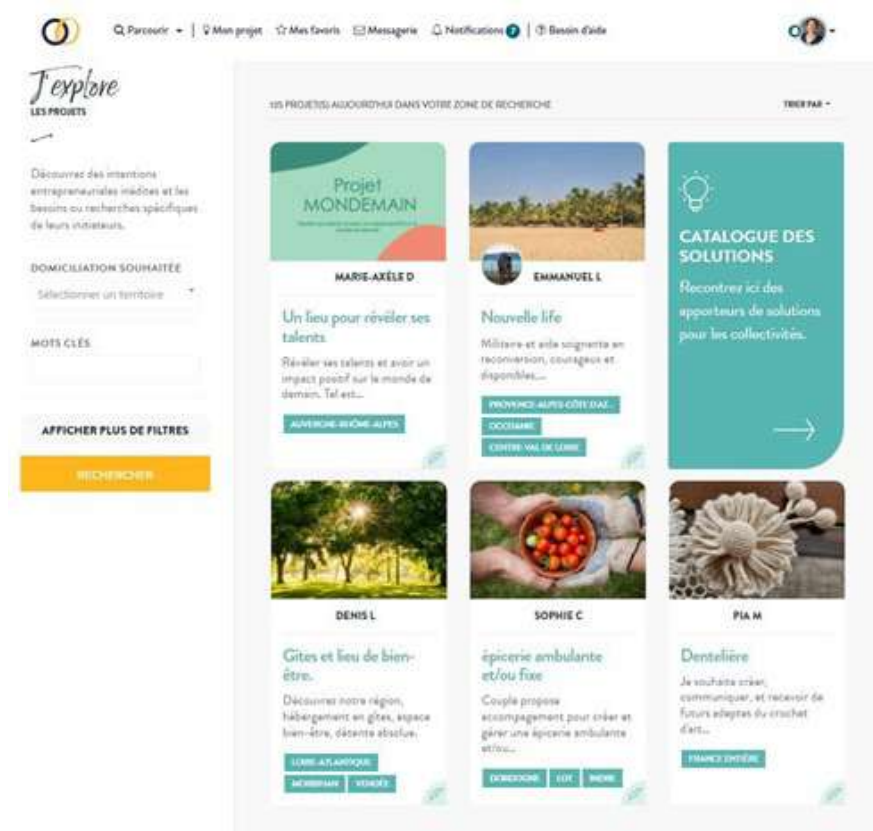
Parcourir | Mon projet | Mes favoris | Messagerie | Notifications 0 | Besoin d'aide

J'explore
LES PROJETS

Découvrez des intentions entrepreneuriales inédites et les besoins ou recherches spécifiques de leurs initiateurs.

DOMICILIATION SOUHAITÉE
Sélectionner un territoire

MOTS CLÉS

AFFICHER PLUS DE FILTRES

RECHERCHER

105 PROJET(S) AUJOURD'HUI DANS VOTRE ZONE DE RECHERCHE

TRIER PAR

Projet MONDEMAIN

MARIE-AXÈLE D

Un lieu pour révéler ses talents

Révéler ses talents et avoir un impact positif sur le monde de demain. Tel est...

AUVERGNE-RHÔNE-ALPES

EMMANUEL L

Nouvelle life

Militaire et aide soignante en reconversion, courageux et disponibles....

PROVENCE-ALPES-CÔTE D'AZ...
OCCITANIE
CENTRE-VAL DE LOIRE

CATALOGUE DES SOLUTIONS

Recontrez ici des apporteurs de solutions pour les collectivités.

DENIS L

Gites et lieu de bien-être.

Découvrez notre région, hébergement en gîtes, espace bien-être, détente absolue.

LOIRE-ATLANTIQUE
MORBIHAN
VENDÉE

SOPHIE C

épicerie ambulante et/ou fixe

Couple propose accompagnement pour créer et gérer une épicerie ambulante et/ou...

DORDOGNE
LOT
INDRE

PIA M

Dentelière

Je souhaite créer, communiquer, et recevoir de futurs adeptes du crochet d'art...

FRANCE ENTIÈRE